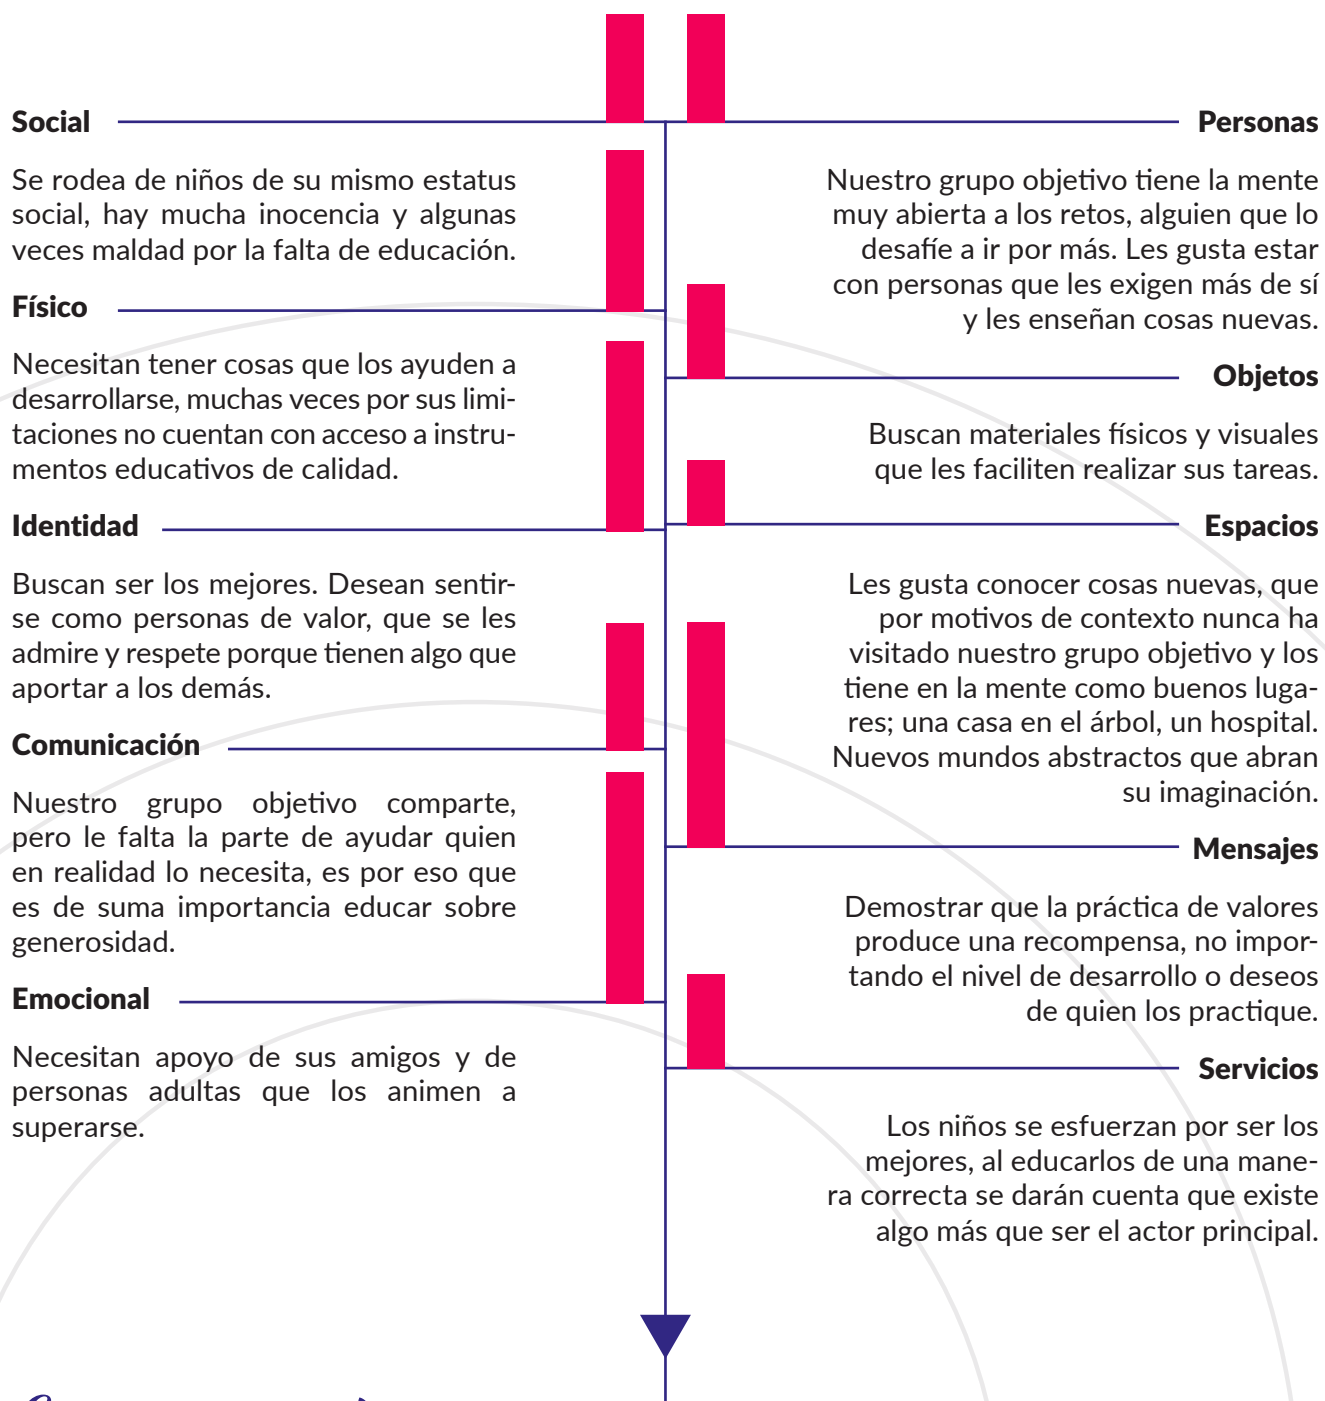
Social

Se rodea de niños de su mismo estatus social, hay mucha inocencia y algunas veces maldad por la falta de educación.

Físico

Necesitan tener cosas que los ayuden a desarrollarse, muchas veces por sus limitaciones no cuentan con acceso a instrumentos educativos de calidad.

Identidad

Buscan ser los mejores. Desean sentirse como personas de valor, que se les admire y respete porque tienen algo que aportar a los demás.

Comunicación

Nuestro grupo objetivo comparte, pero le falta la parte de ayudar quien en realidad lo necesita, es por eso que es de suma importancia educar sobre generosidad.

Emocional

Necesitan apoyo de sus amigos y de personas adultas que los animen a superarse.

Personas

Nuestro grupo objetivo tiene la mente muy abierta a los retos, alguien que lo desafíe a ir por más. Les gusta estar con personas que les exigen más de sí y les enseñan cosas nuevas.

Objetos

Buscan materiales físicos y visuales que les faciliten realizar sus tareas.

Espacios

Les gusta conocer cosas nuevas, que por motivos de contexto nunca ha visitado nuestro grupo objetivo y los tiene en la mente como buenos lugares; una casa en el árbol, un hospital. Nuevos mundos abstractos que abran su imaginación.

Mensajes

Demostrar que la práctica de valores produce una recompensa, no importando el nivel de desarrollo o deseos de quien los practique.

Servicios

Los niños se esfuerzan por ser los mejores, al educarlos de una manera correcta se darán cuenta que existe algo más que ser el actor principal.